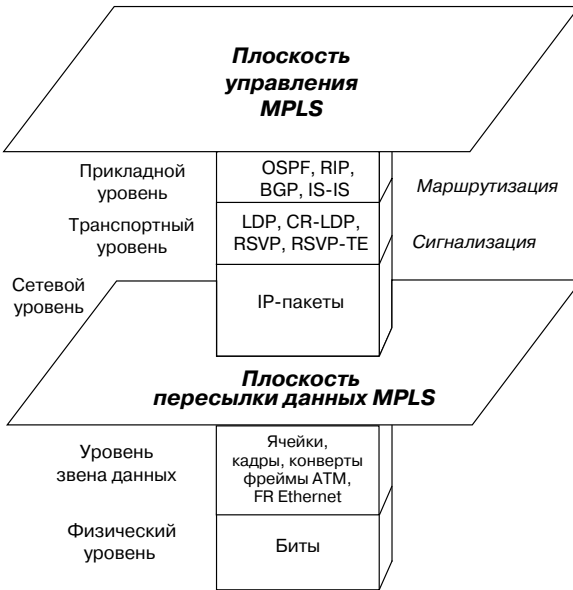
Плоскость управления MPLS

Прикладной уровень

OSPF, RIP, BGP, IS-IS

Маршрутизация

Транспортный уровень

LDP, CR-LDP, RSVP, RSVP-TE

Сигнализация

Сетевой уровень

IP-пакеты

Плоскость пересылки данных MPLS

Уровень звена данных

Ячейки, кадры, конверты фреймы ATM, FR Ethernet

Физический уровень

Биты